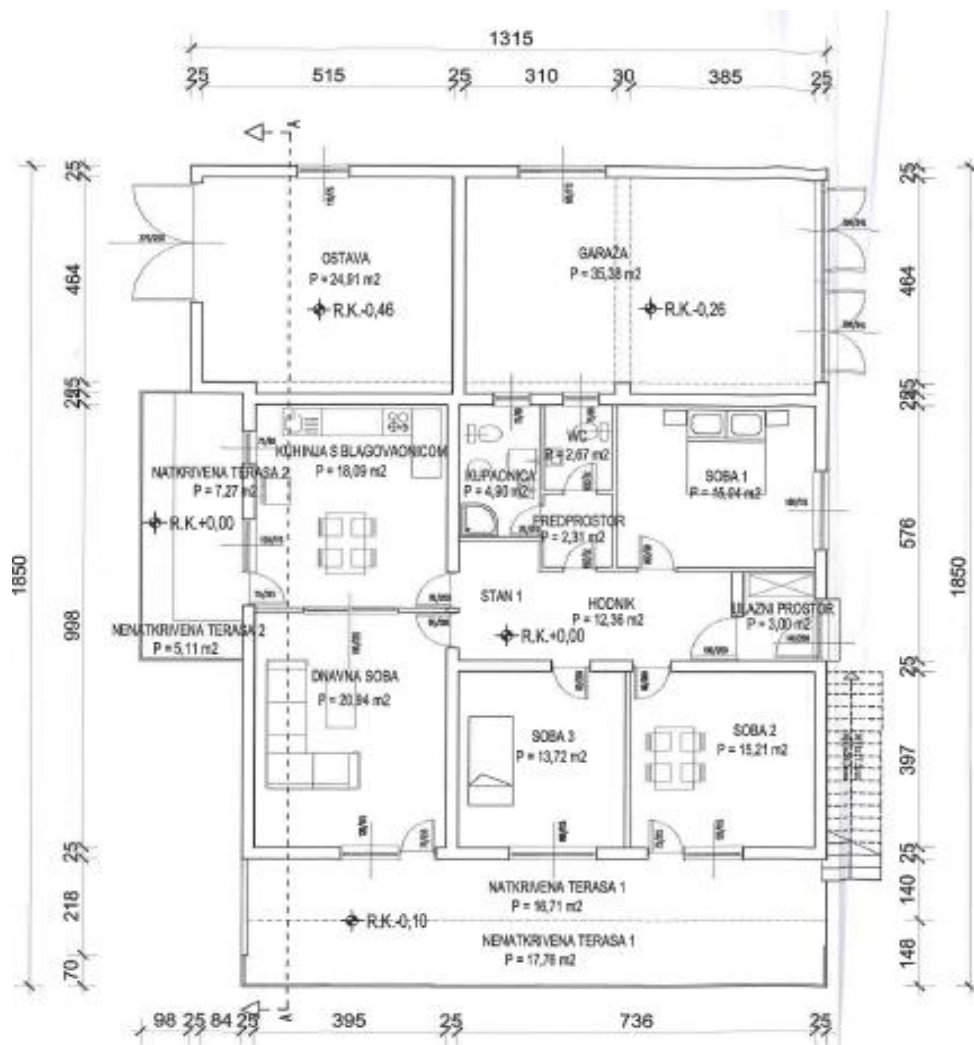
1315
25 515 25 310 30 385 25

A

25
464
295
998
1850
25
218
70

25
464
295
576
1850
25
397
25
140
148

OSTAVA
P = 24,91 m2
R.K.-0,46

GARAŽA
P = 35,38 m2
R.K.-0,26

KUHINJA S BLAGOVAONICOM
P = 18,09 m2

NATKRIVENA TERASA 2
P = 7,27 m2
R.K.+0,00

NENATKRIVENA TERASA 2
P = 5,11 m2

KUPAONICA
P = 4,90 m2

WC
P = 2,67 m2

PREDPROSTOR
P = 2,31 m2

SOBA 1
P = 15,04 m2

STAN 1
HODNIK
P = 12,36 m2
R.K.+0,00

ULAZNI PROSTOR
P = 3,00 m2

DNAVNA SOBA
P = 20,94 m2

SOBA 3
P = 13,72 m2

SOBA 2
P = 15,21 m2

NATKRIVENA TERASA 1
P = 16,71 m2
R.K.-0,10

NENATKRIVENA TERASA 1
P = 17,76 m2

98 25 84 25 395 25 736 25
A